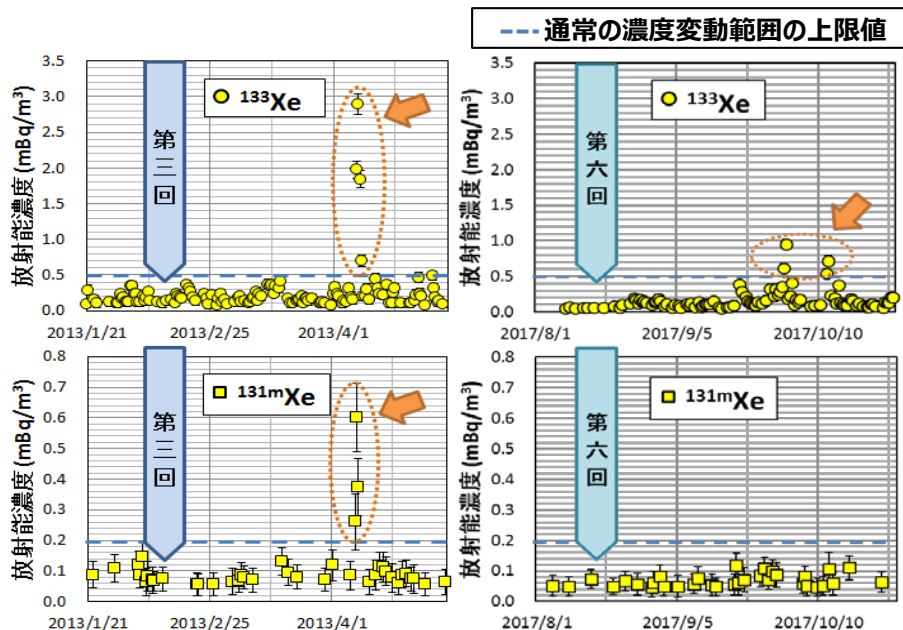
通常の濃度変動範囲の上限値

3.5
3.0
2.5
2.0
1.5
1.0
0.5
0.0
放射能濃度 (mBq/m$^3$)
第三回
$^{133}$Xe
2013/1/21
2013/2/25
2013/4/1

3.5
3.0
2.5
2.0
1.5
1.0
0.5
0.0
放射能濃度 (mBq/m$^3$)
第六回
$^{133}$Xe
2017/8/1
2017/9/5
2017/10/10

0.8
0.7
0.6
0.5
0.4
0.3
0.2
0.1
0.0
放射能濃度 (mBq/m$^3$)
第三回
$^{131m}$Xe
2013/1/21
2013/2/25
2013/4/1

0.8
0.7
0.6
0.5
0.4
0.3
0.2
0.1
0.0
放射能濃度 (mBq/m$^3$)
第六回
$^{131m}$Xe
2017/8/1
2017/9/5
2017/10/10